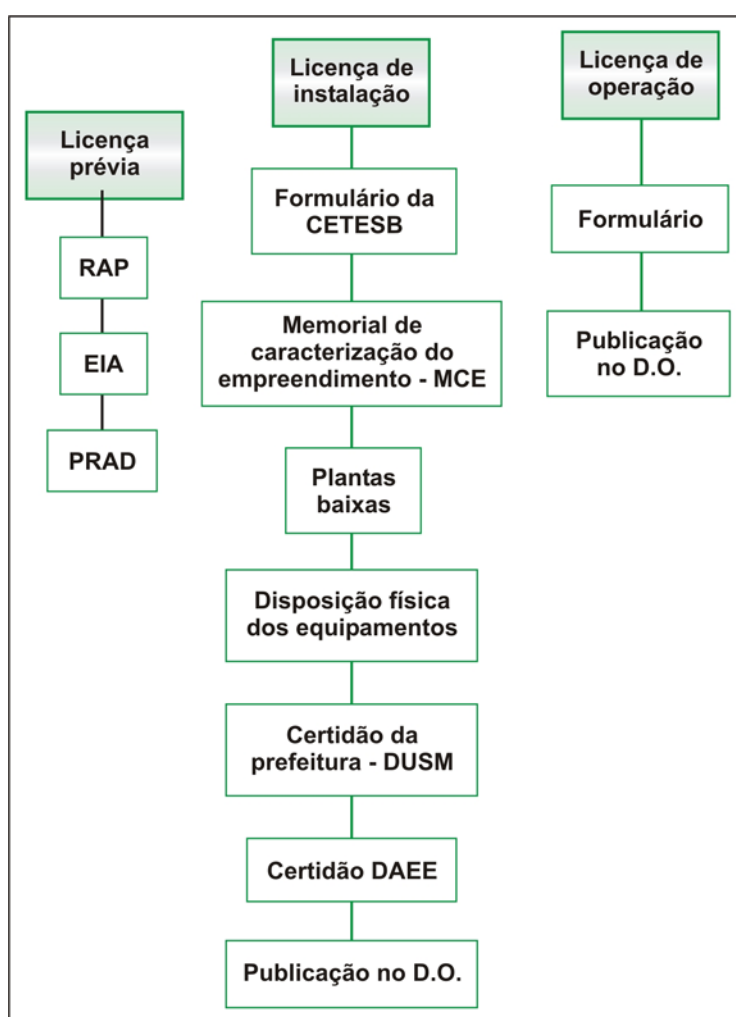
Licença prévia

RAP

EIA

PRAD

Licença de instalação

Formulário da CETESB

Memorial de caracterização do empreendimento - MCE

Plantas baixas

Disposição física dos equipamentos

Certidão da prefeitura - DUSM

Certidão DAEE

Publicação no D.O.

Licença de operação

Formulário

Publicação no D.O.